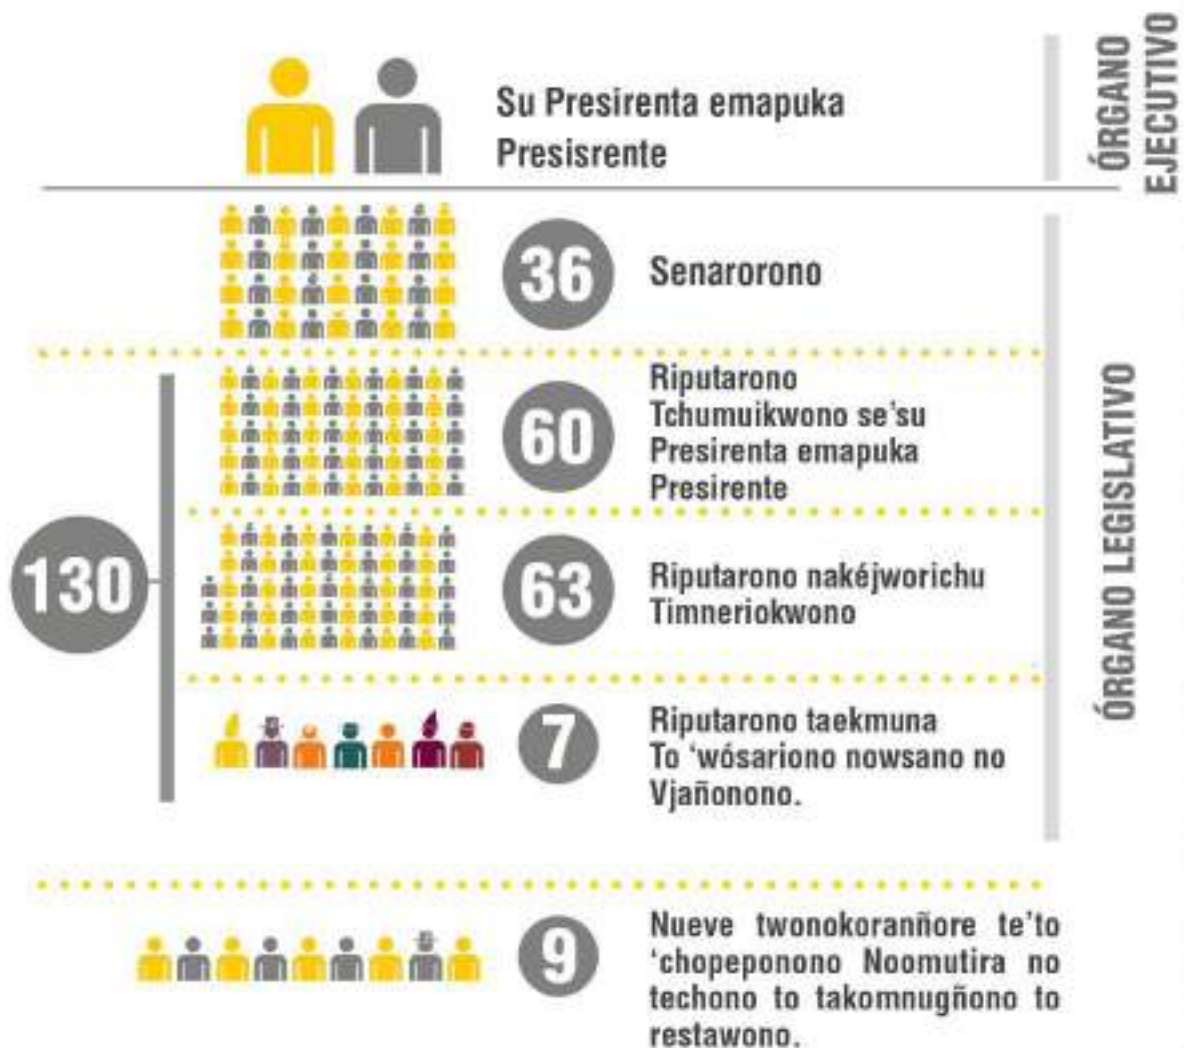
Su Presirenta emapuka Presisrente

ÓRGANO EJECUTIVO

36 Senarorono

60 Riputarono Tchumuikwono se'su Presirenta emapuka Presirente

130

63 Riputarono nakéjworichu Timneriokwono

7 Riputarono taekmuna To 'wósariono nowsano no Vjañonono.

ÓRGANO LEGISLATIVO

9 Nueve twonokorañore te'to 'chopeponono Noomutira no techono to takomnugñono to restawono.